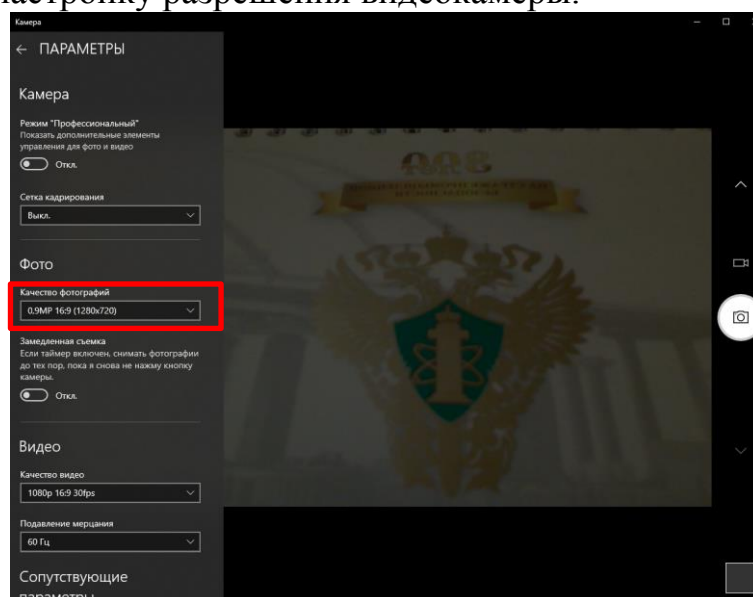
настройку разрешения видеокамеры.

Камера

← ПАРАМЕТРЫ

Камера

Режим "Профессиональный"
Показать дополнительные элементы управления для фото и видео

Откл.

Сетка кадрирования

Выкл.

Фото

Качество фотографий

0.9MP 16:9 (1280x720)

Замедленная съемка
Если таймер включен, снимать фотографии до тех пор, пока я снова не нажму кнопку камеры.

Откл.

Видео

Качество видео

1080p 16:9 30fps

Подавление мерцания

60 Гц

Сопутствующие параметры